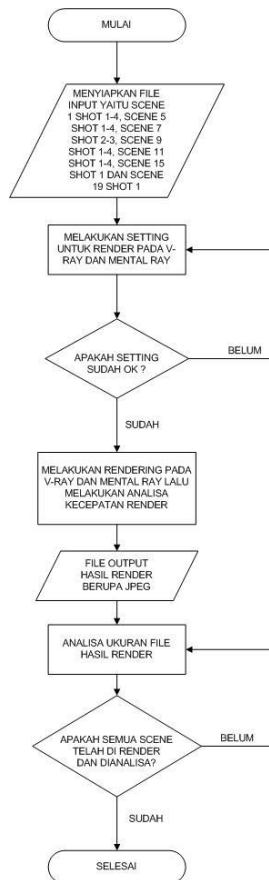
MULAI

MENYIAPKAN FILE INPUT YAITU SCENE 1 SHOT 1-4, SCENE 5 SHOT 1-4, SCENE 7 SHOT 2-3, SCENE 9 SHOT 1-4, SCENE 11 SHOT 1-4, SCENE 15 SHOT 1 DAN SCENE 19 SHOT 1

MELAKUKAN SETTING UNTUK RENDER PADA V-RAY DAN MENTAL RAY

APAKAH SETTING SUDAH OK ?

BELUM

SUDAH

MELAKUKAN RENDERING PADA V-RAY DAN MENTAL RAY LALU MELAKUKAN ANALISA KECEPATAN RENDER

FILE OUTPUT HASIL RENDER BERUPA JPEG

ANALISA UKURAN FILE HASIL RENDER

APAKAH SEMUA SCENE TELAH DI RENDER DAN DIANALISA?

BELUM

SUDAH

SELESAI